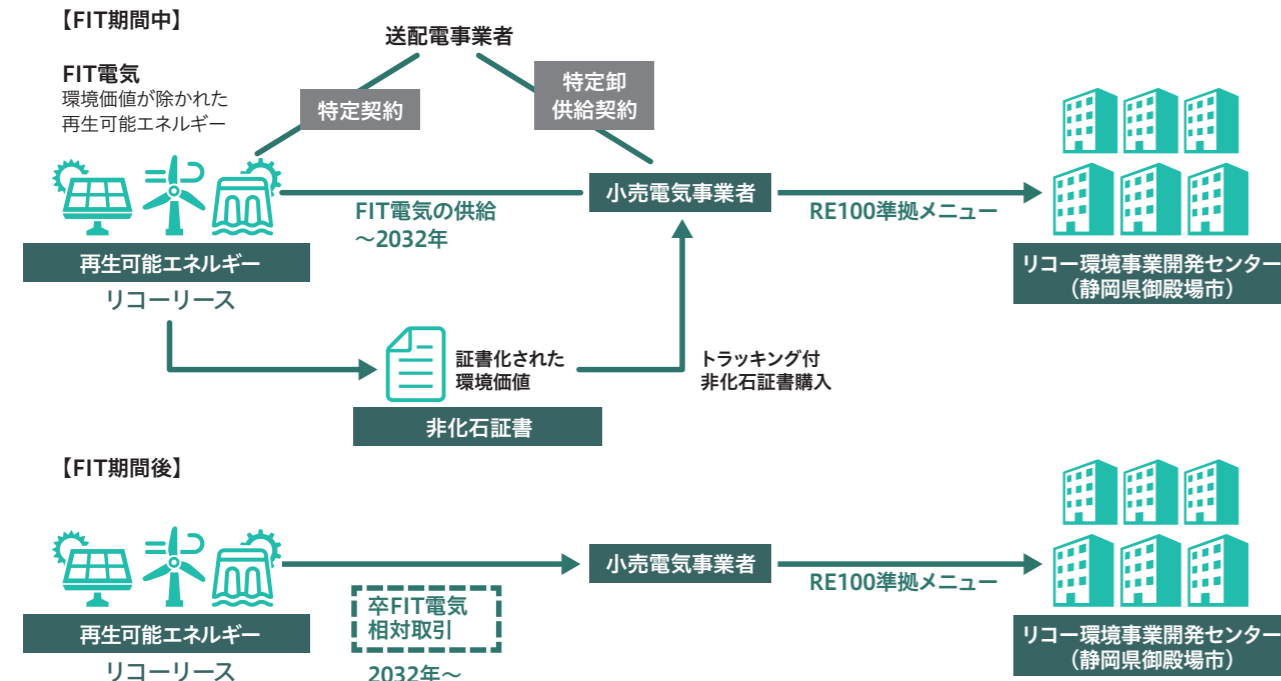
【FIT期間中】

送配電事業者

FIT電気
環境価値が除かれた
再生可能エネルギー

特定契約

特定卸
供給契約

再生可能エネルギー
リコーリース

FIT電気の供給
～2032年

小売電気事業者

RE100準拠メニュー

リコー環境事業開発センター
（静岡県御殿場市）

証書化された
環境価値

トラッキング付
非化石証書購入

非化石証書

【FIT期間後】

再生可能エネルギー
リコーリース

卒FIT電気
相対取引

2032年～

小売電気事業者

RE100準拠メニュー

リコー環境事業開発センター
（静岡県御殿場市）